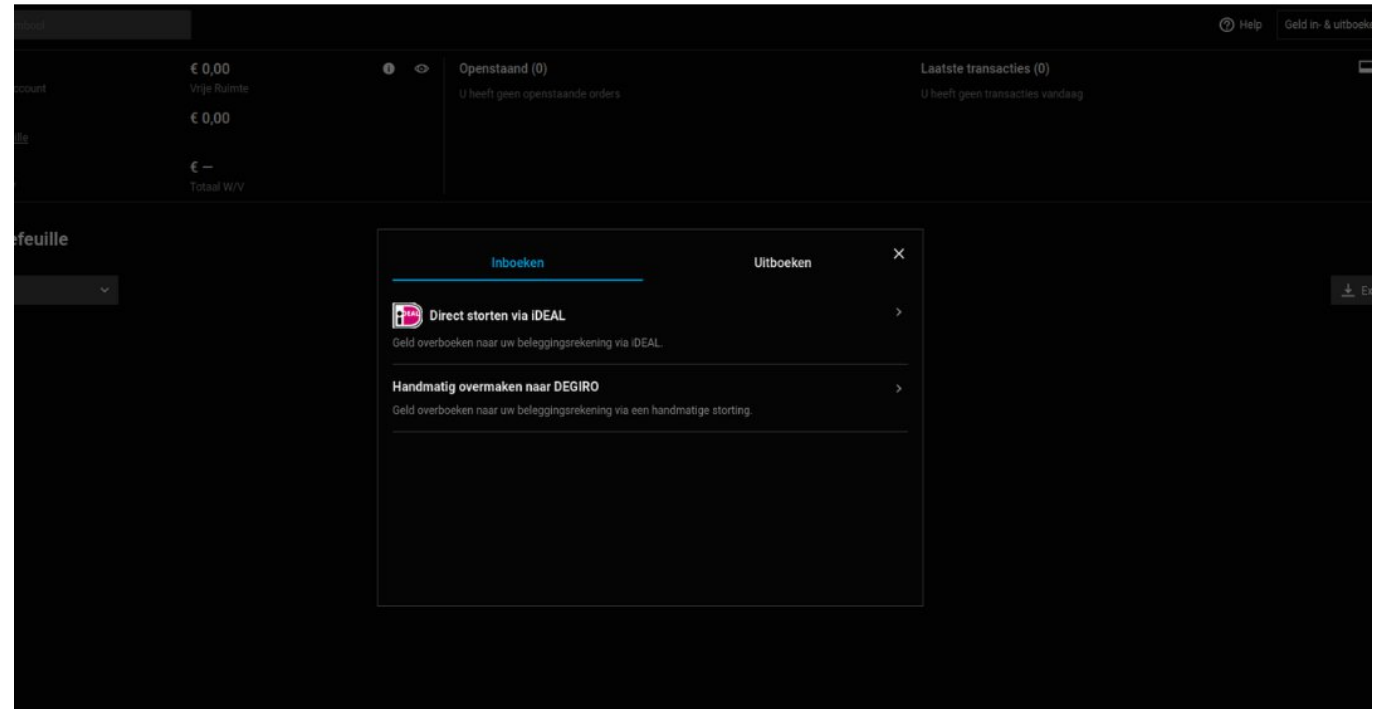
mbool

Help Geld in- & uitboek

ccount

€ 0,00
Vrije Ruimte

€ 0,00

ille

€ –
Totaal W/V

Openstaand (0)
U heeft geen openstaande orders

Laatste transacties (0)
U heeft geen transacties vandaag

efeuille

Ex

Inboeken

Uitboeken

×

iDEAL

Direct storten via iDEAL

Geld overboeken naar uw beleggingsrekening via iDEAL.

Handmatig overmaken naar DEGIRO

Geld overboeken naar uw beleggingsrekening via een handmatige storting.